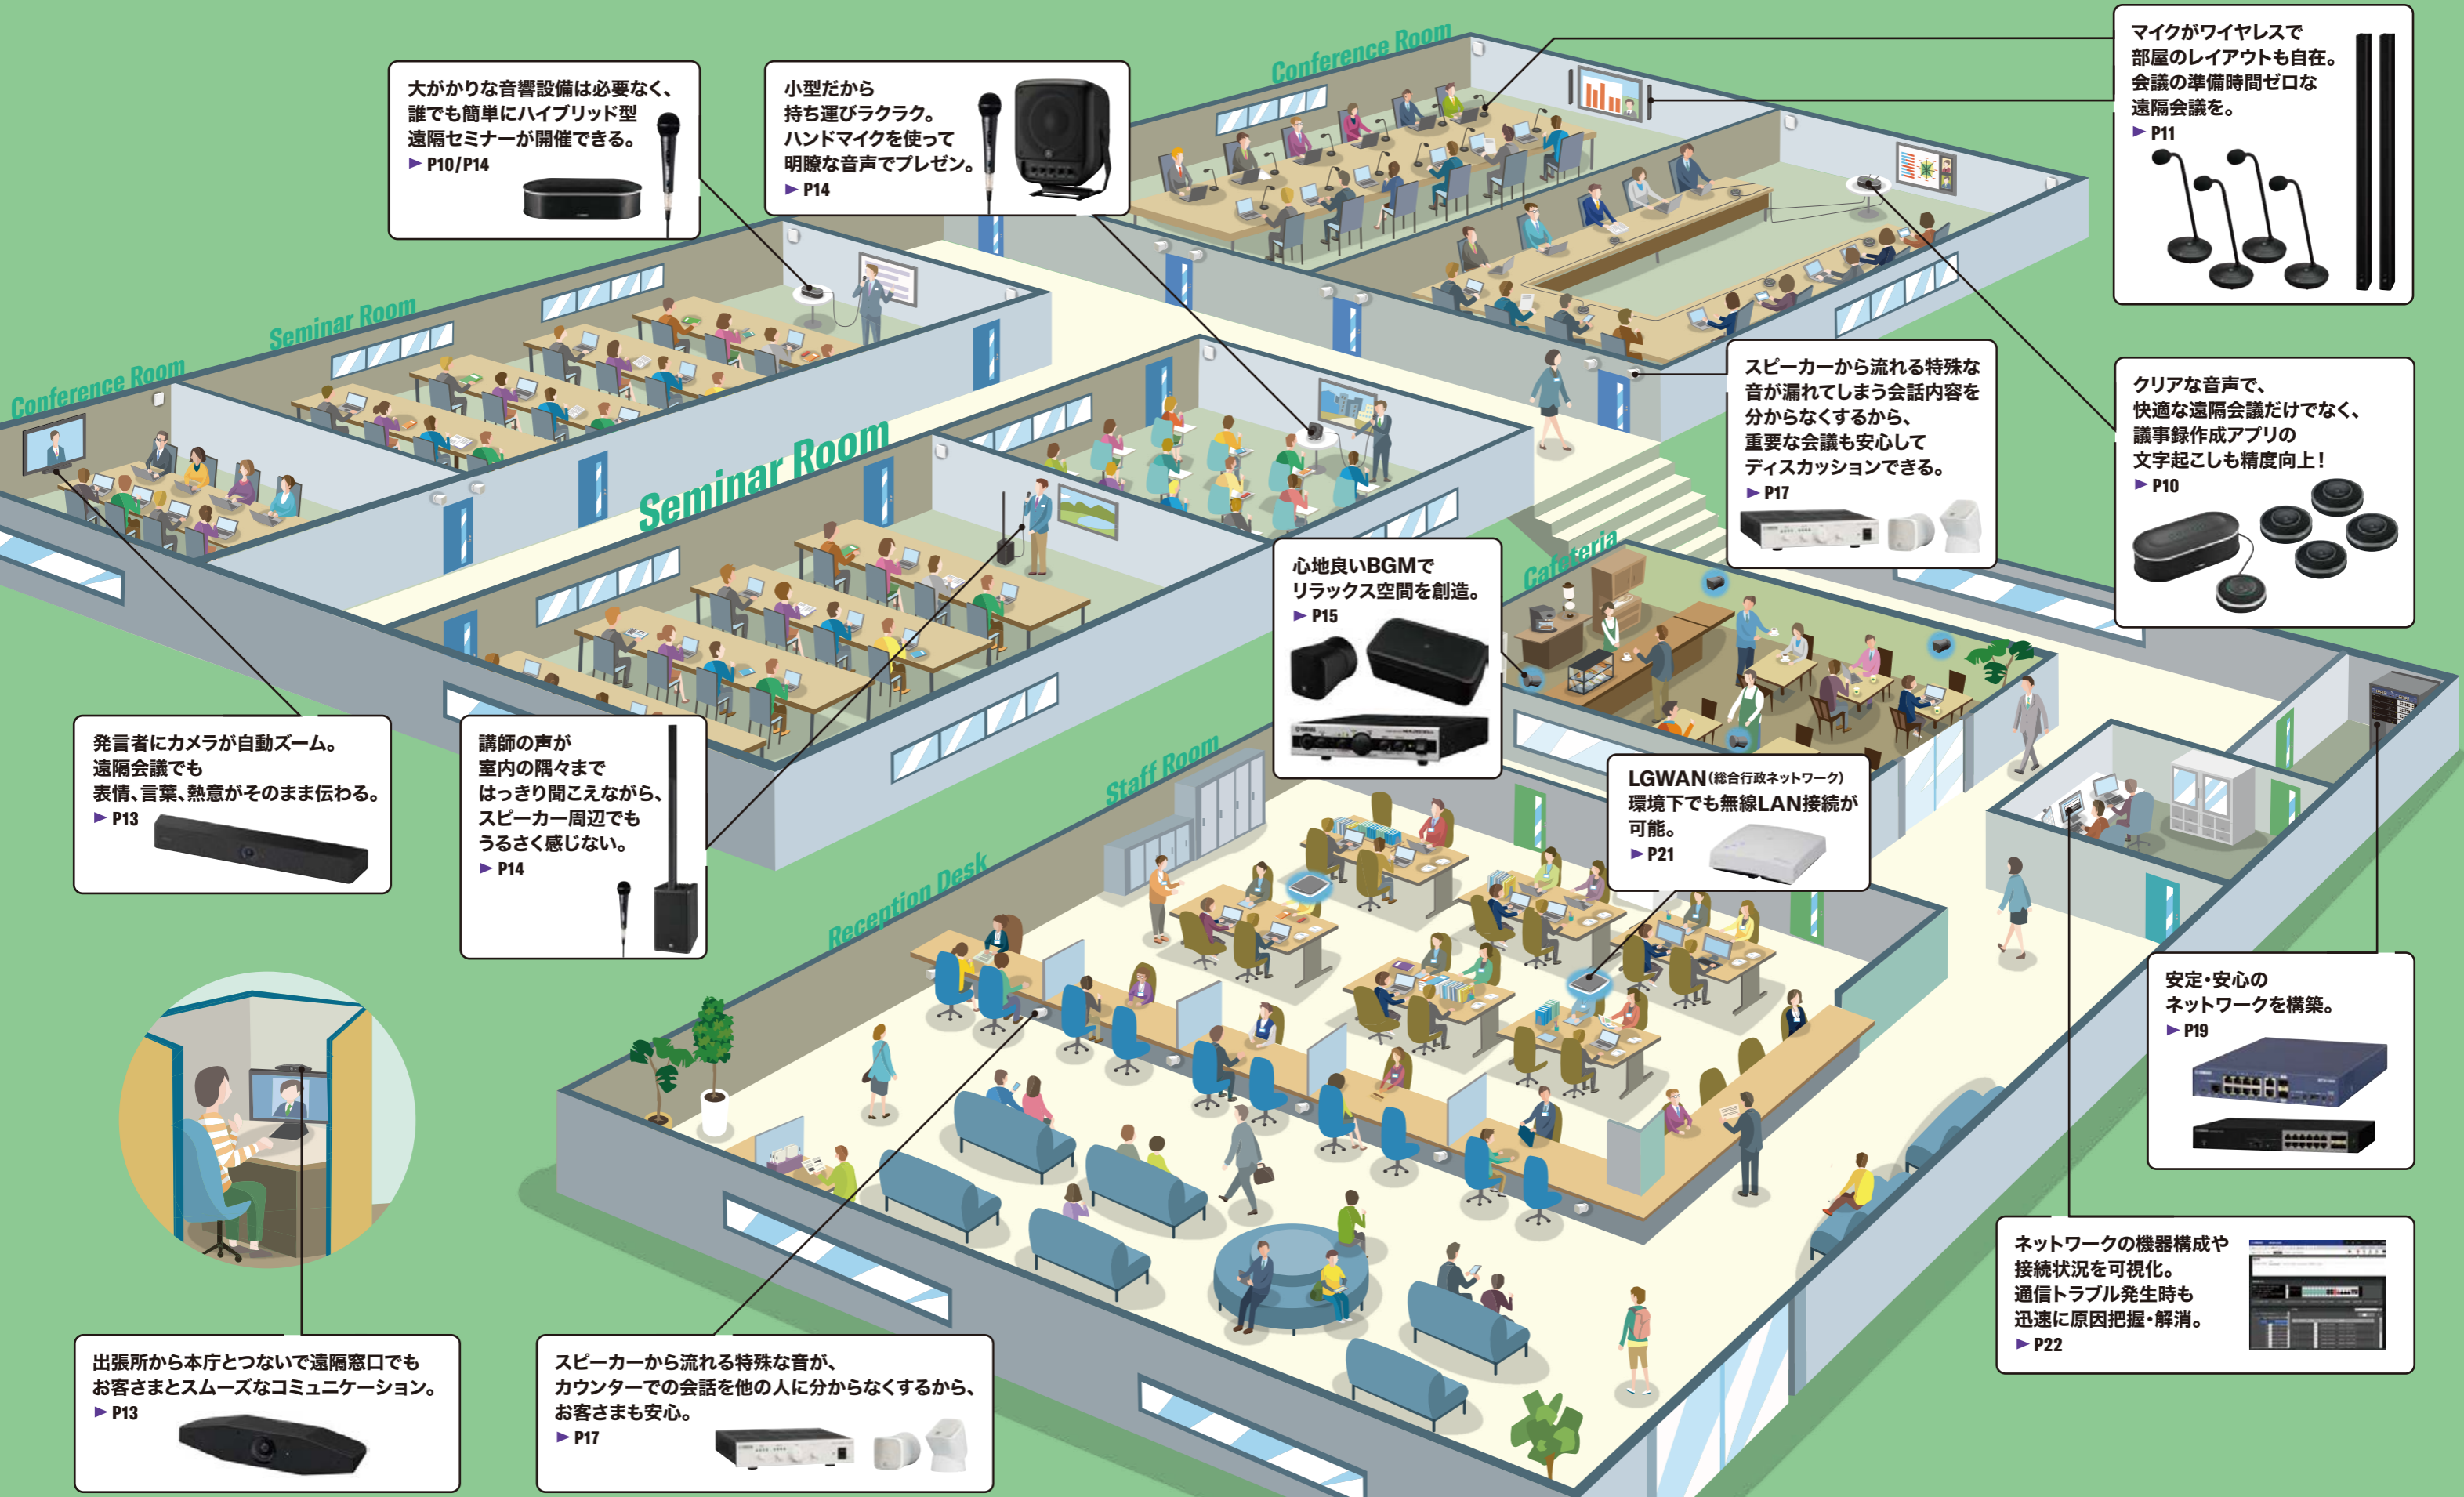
大がかりな音響設備は必要なく、誰でも簡単にハイブリッド型遠隔セミナーが開催できる。
► P10/P14

小型だから持ち運びラクラク。ハンドマイクを使って明瞭な音声でプレゼン。
► P14

Conference Room

マイクがワイヤレスで部屋のレイアウトも自在。会議の準備時間ゼロな遠隔会議を。
► P11

Seminar Room

Conference Room

Seminar Room

スピーカーから流れる特殊な音が漏れてしまう会話内容を分からなくするから、重要な会議も安心してディスカッションできる。
► P17

クリアな音声で、快適な遠隔会議だけでなく、議事録作成アプリの文字起こしも精度向上！
► P10

心地良いBGMでリラックス空間を創造。
► P15

Cafeteria

発言者にカメラが自動ズーム。遠隔会議でも表情、言葉、熱意がそのまま伝わる。
► P13

講師の声が室内の隅々まではっきり聞こえながら、スピーカー周辺でもうるさく感じない。
► P14

Staff Room

LGWAN(総合行政ネットワーク)環境下でも無線LAN接続が可能。
► P21

Reception Desk

安定・安心のネットワークを構築。
► P19

ネットワークの機器構成や接続状況を可視化。通信トラブル発生時も迅速に原因把握・解消。
► P22

出張所から本庁とつないで遠隔窓口でもお客さまとスムーズなコミュニケーション。
► P13

スピーカーから流れる特殊な音が、カウンターでの会話を他の人に分からなくするから、お客さまも安心。
► P17